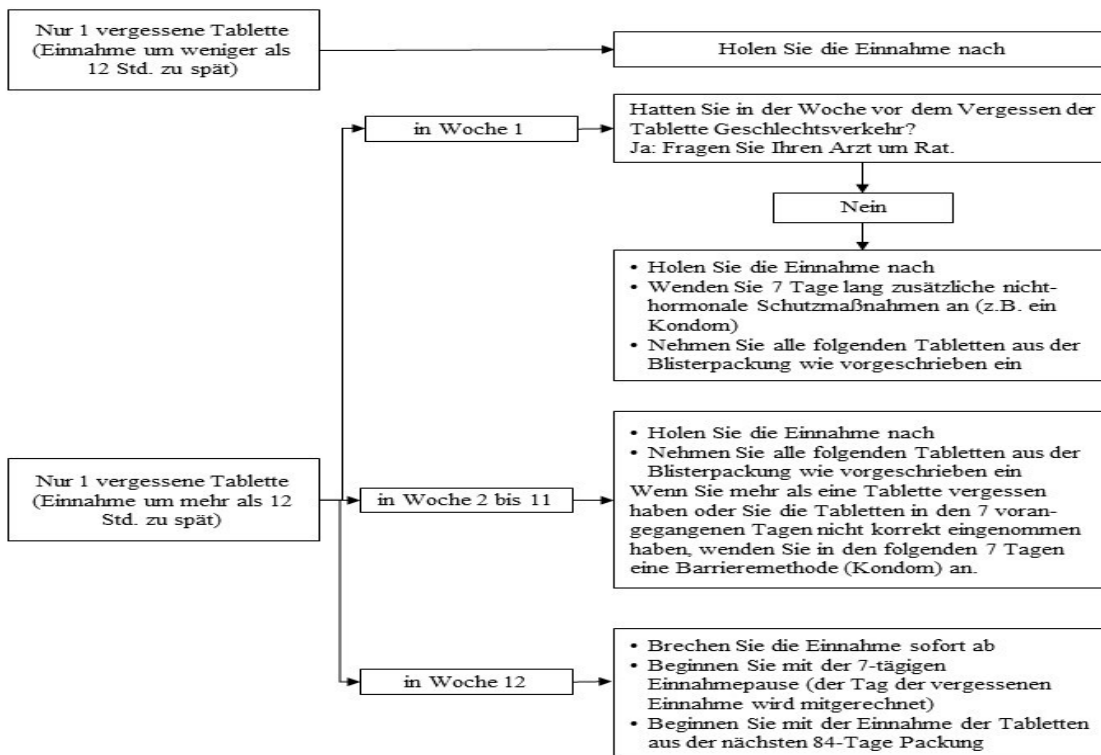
Nur 1 vergessene Tablette (Einnahme um weniger als 12 Std. zu spät)

Holen Sie die Einnahme nach

in Woche 1

Hatten Sie in der Woche vor dem Vergessen der Tablette Geschlechtsverkehr?
Ja: Fragen Sie Ihren Arzt um Rat.

Nein

• Holen Sie die Einnahme nach
• Wenden Sie 7 Tage lang zusätzliche nicht-hormonale Schutzmaßnahmen an (z.B. ein Kondom)
• Nehmen Sie alle folgenden Tabletten aus der Blisterpackung wie vorgeschrieben ein

Nur 1 vergessene Tablette (Einnahme um mehr als 12 Std. zu spät)

in Woche 2 bis 11

• Holen Sie die Einnahme nach
• Nehmen Sie alle folgenden Tabletten aus der Blisterpackung wie vorgeschrieben ein
Wenn Sie mehr als eine Tablette vergessen haben oder Sie die Tabletten in den 7 vorangegangenen Tagen nicht korrekt eingenommen haben, wenden Sie in den folgenden 7 Tagen eine Barrieremethode (Kondom) an.

in Woche 12

• Brechen Sie die Einnahme sofort ab
• Beginnen Sie mit der 7-tägigen Einnahmepause (der Tag der vergessenen Einnahme wird mitgerechnet)
• Beginnen Sie mit der Einnahme der Tabletten aus der nächsten 84-Tage Packung